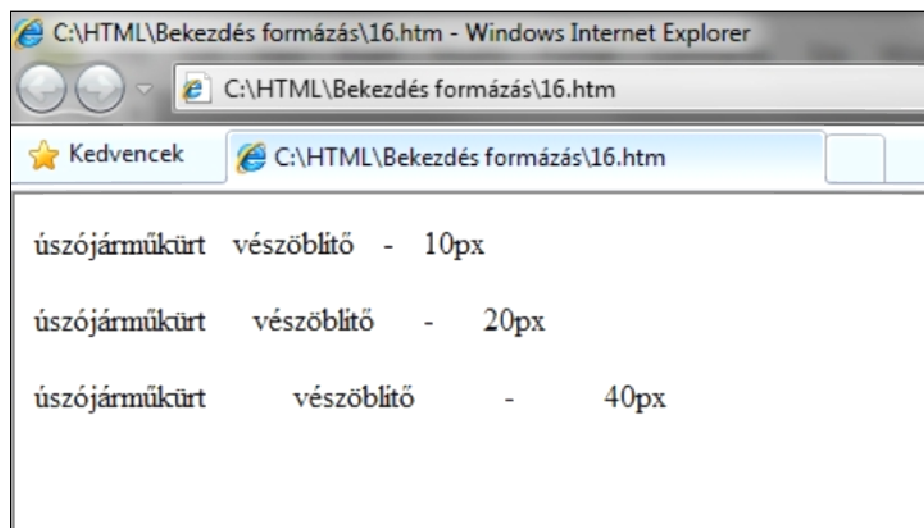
C:\HTML\Bekezdés formázás\16.htm - Windows Internet Explorer

C:\HTML\Bekezdés formázás\16.htm

Kedvencek

C:\HTML\Bekezdés formázás\16.htm

úszójárműkürt vészöblítő - 10px

úszójárműkürt vészöblítő - 20px

úszójárműkürt vészöblítő - 40px